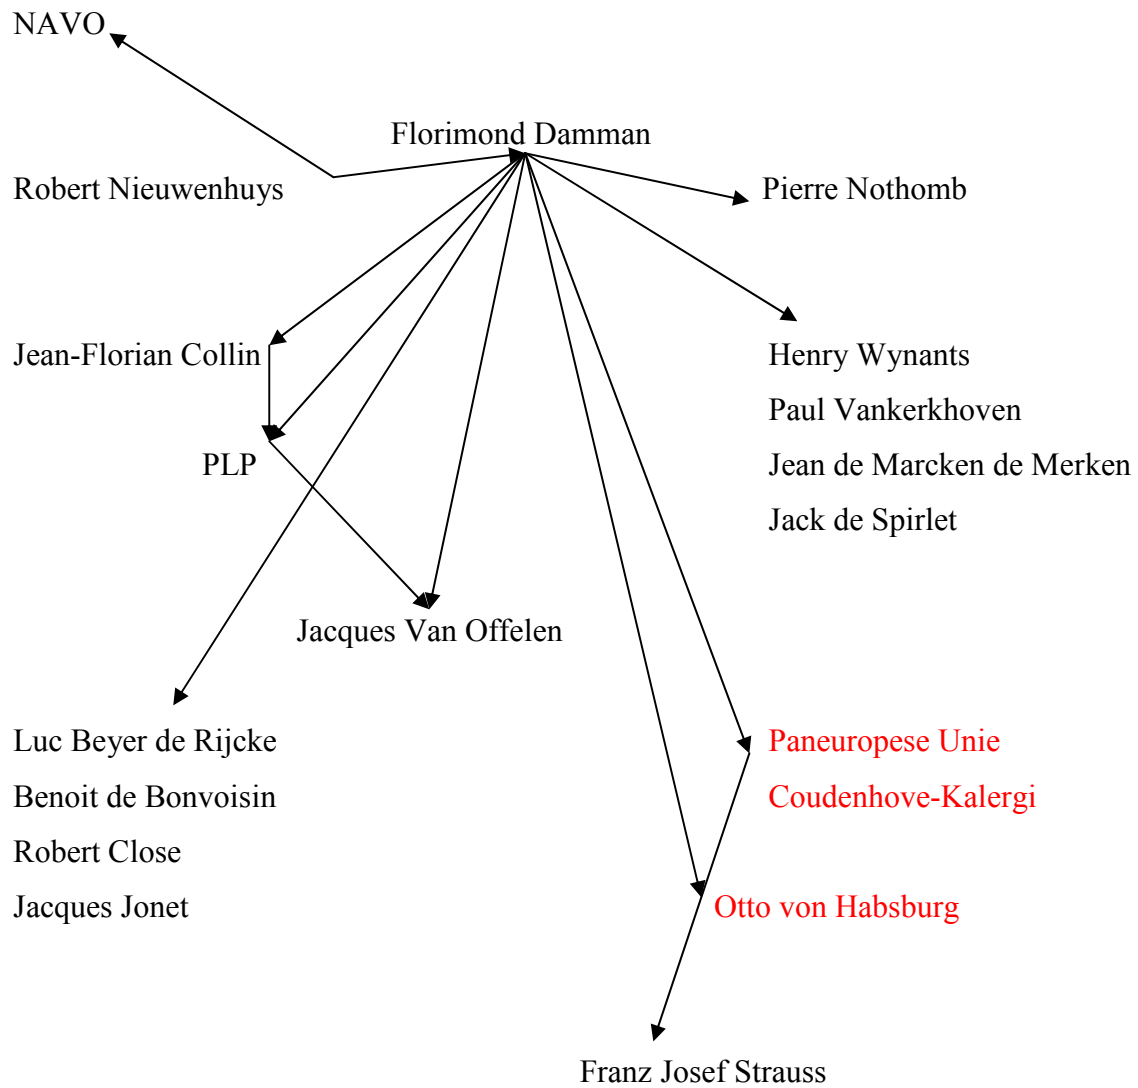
NAVO

Florimond Damman

Robert Nieuwenhuys

Pierre Nothomb

Jean-Florian Collin

Henry Wynants
Paul Vankerkhoven
Jean de Marcken de Merken
Jack de Spirlet

PLP

Jacques Van Offelen

Luc Beyer de Rijcke
Benoit de Bonvoisin
Robert Close
Jacques Jonet

Paneuropese Unie
Coudenhove-Kalergi

Otto von Habsburg

Franz Josef Strauss